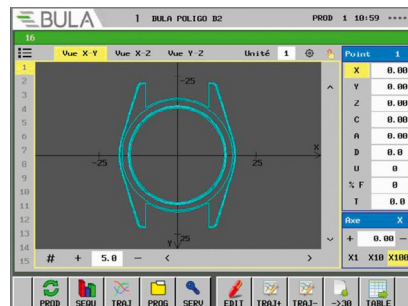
BULA

1 BULA POLIGO B2

PROD 1 10:59

16

Vue X-Y Vue X-Z Vue Y-Z Unité 1

1
2
3
4
5
6
7
8
9
10
11
12
13
14
15

-25
-25
25
X
Y
-25

# + 5.0 − < >

| Point | 1 |
|---|---|
| X | 0.00 |
| Y | 0.00 |
| Z | 0.00 |
| C | 0.00 |
| A | 0.00 |
| D | 0.0 |
| U | 0 |
| % F | 0 |
| T | 0.0 |

Axe X

+ 0.00 −

X1 X10 X100

PROD SEQU TRAJ PROG SERV EDIT TRAJ+ TRAJ- ->30 TABLE